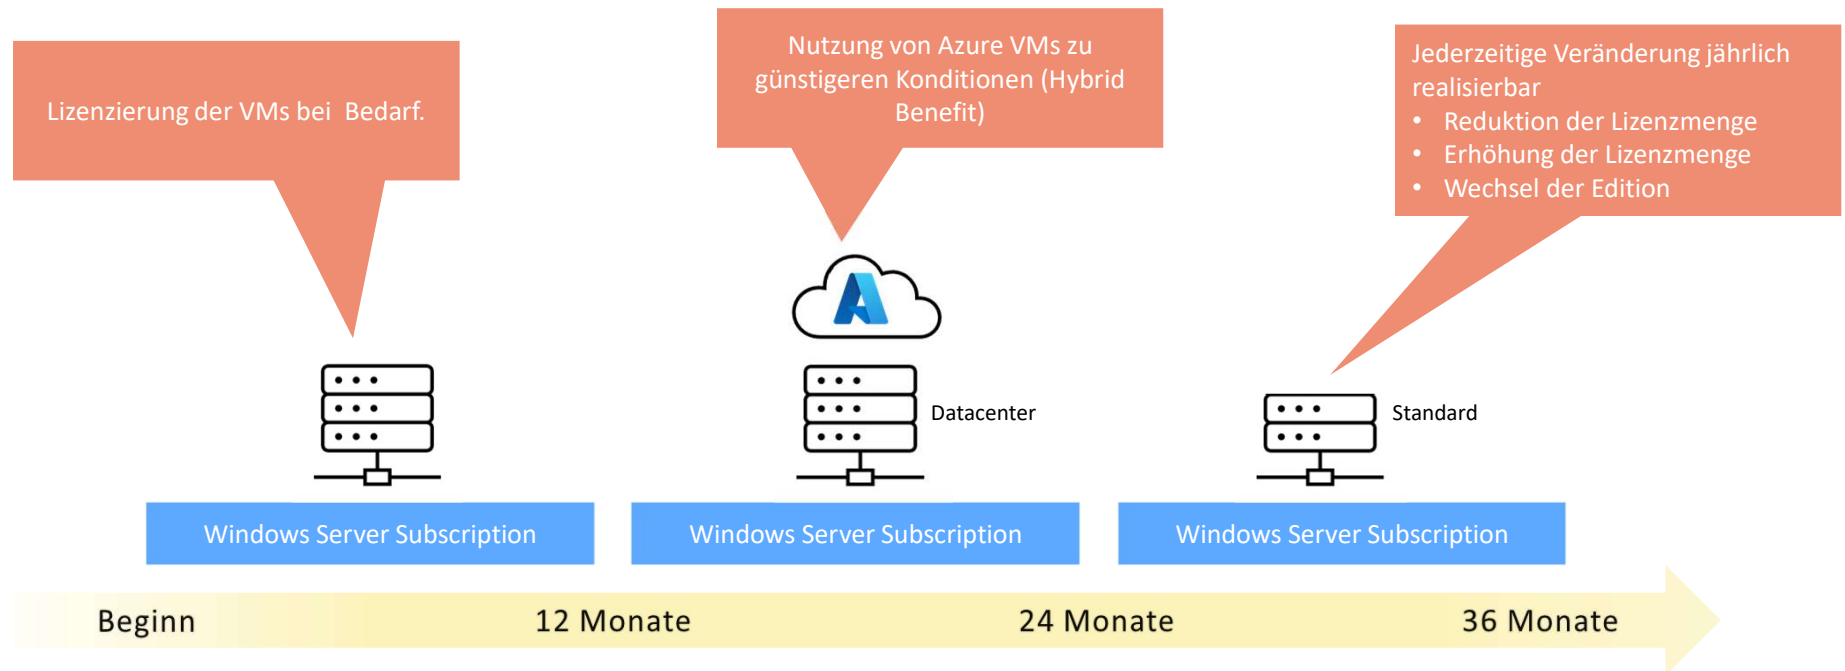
Lizenzierung der VMs bei Bedarf.

Nutzung von Azure VMs zu günstigeren Konditionen (Hybrid Benefit)

Jederzeitige Veränderung jährlich realisierbar

- Reduktion der Lizenzmenge
- Erhöhung der Lizenzmenge
- Wechsel der Edition

Datacenter

Standard

Windows Server Subscription

Windows Server Subscription

Windows Server Subscription

Beginn

12 Monate

24 Monate

36 Monate